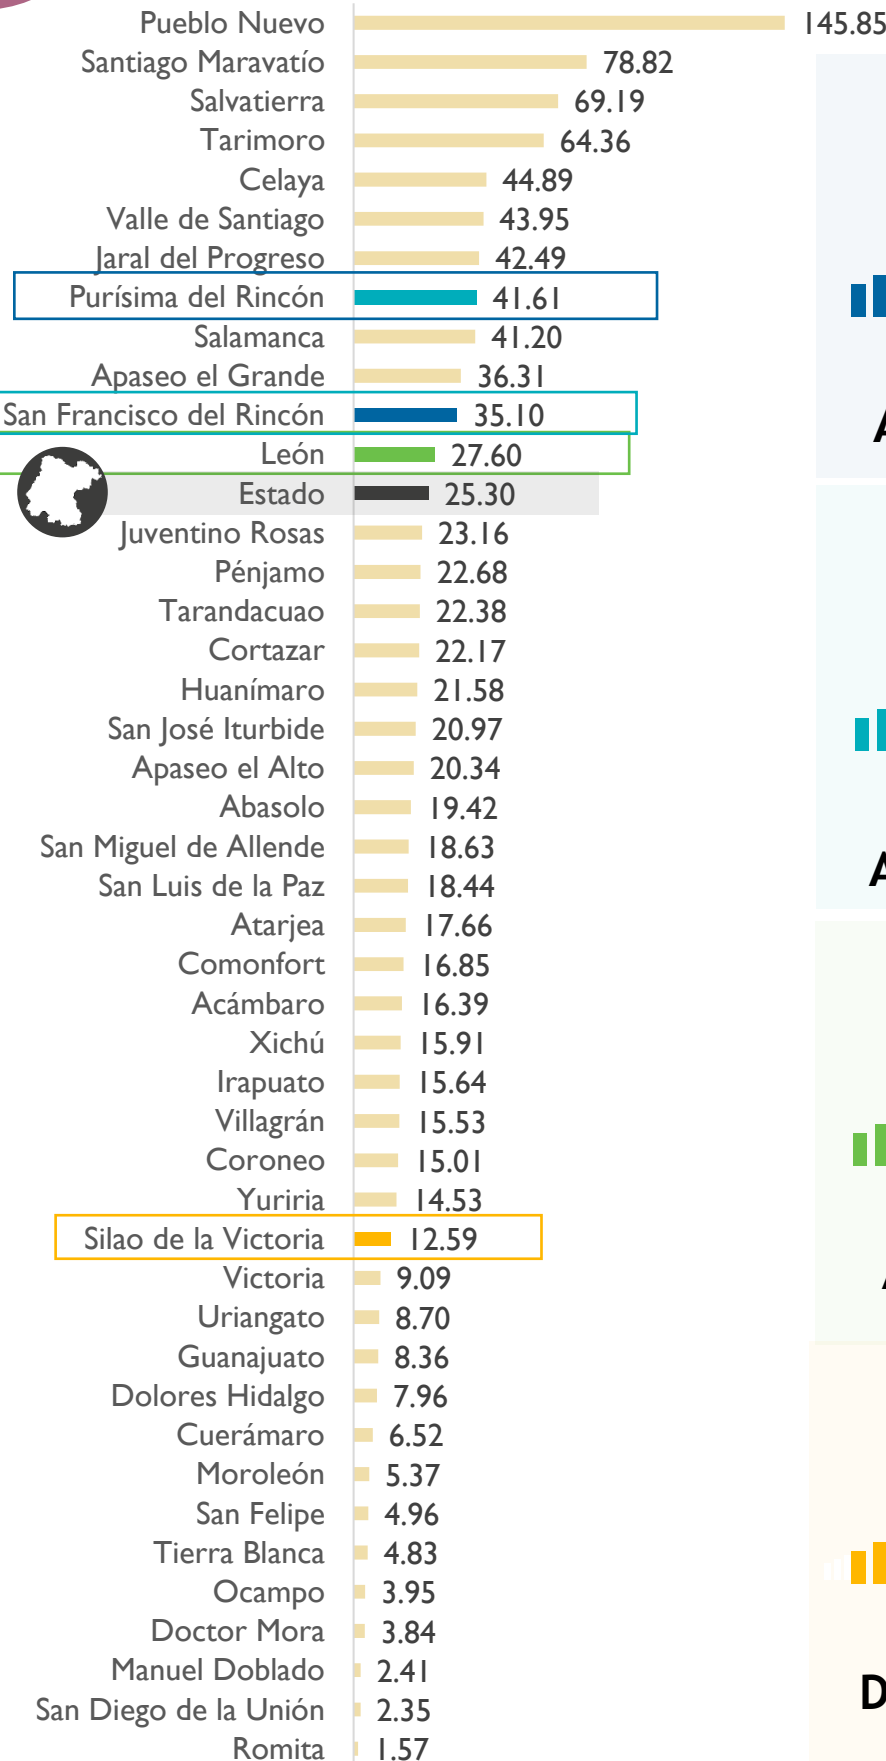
| | |
|---|---|
| Pueblo Nuevo | 145.85 |
| Santiago Maravatío | 78.82 |
| Salvatierra | 69.19 |
| Tarimoro | 64.36 |
| Celaya | 44.89 |
| Valle de Santiago | 43.95 |
| Jaral del Progreso | 42.49 |
| Purísima del Rincón | 41.61 |
| Salamanca | 41.20 |
| Apaseo el Grande | 36.31 |
| San Francisco del Rincón | 35.10 |
| León | 27.60 |
| Estado | 25.30 |
| Juventino Rosas | 23.16 |
| Pénjamo | 22.68 |
| Tarandacuao | 22.38 |
| Cortazar | 22.17 |
| Huanímaro | 21.58 |
| San José Iturbide | 20.97 |
| Apaseo el Alto | 20.34 |
| Abasolo | 19.42 |
| San Miguel de Allende | 18.63 |
| San Luis de la Paz | 18.44 |
| Atarjea | 17.66 |
| Comonfort | 16.85 |
| Acámbaro | 16.39 |
| Xichú | 15.91 |
| Irapuato | 15.64 |
| Villagrán | 15.53 |
| Coroneo | 15.01 |
| Yuriria | 14.53 |
| Silao de la Victoria | 12.59 |
| Victoria | 9.09 |
| Uriangato | 8.70 |
| Guanajuato | 8.36 |
| Dolores Hidalgo | 7.96 |
| Cuerámaro | 6.52 |
| Moroleón | 5.37 |
| San Felipe | 4.96 |
| Tierra Blanca | 4.83 |
| Ocampo | 3.95 |
| Doctor Mora | 3.84 |
| Manuel Doblado | 2.41 |
| San Diego de la Unión | 2.35 |
| Romita | 1.57 |

A
A
A
D